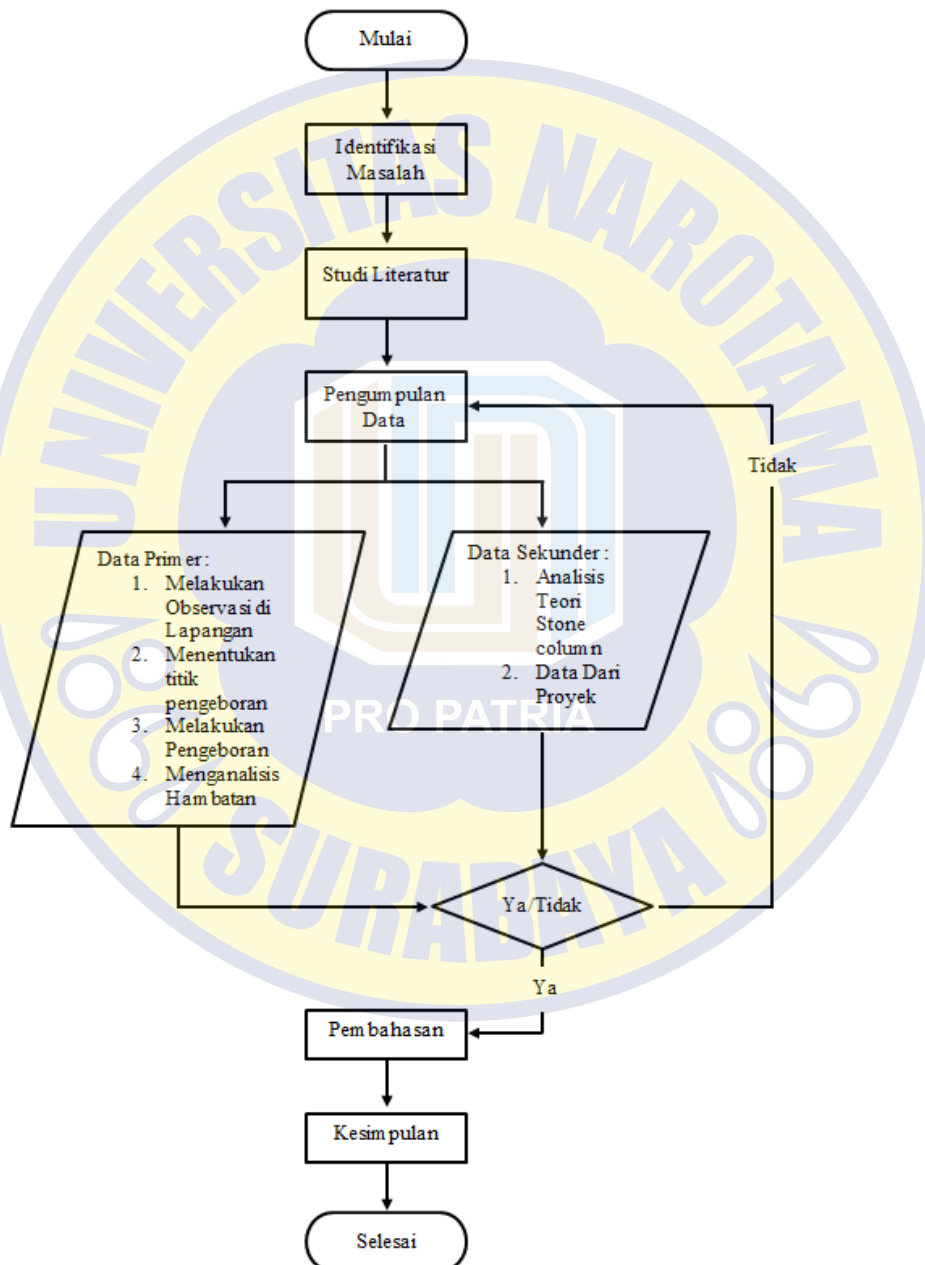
UNIVERSITAS NAROTAMA

Mulai

Identifikasi Masalah

Studi Literatur

Pengumpulan Data

Tidak

Data Primer:
1. Melakukan Observasi di Lapangan
2. Menentukan titik pengeboran
3. Melakukan Pengeboran
4. Menganalisis Hambatan

Data Sekunder:
1. Analisis Teori Stone column
2. Data Dari Proyek

PRO PATRIA

Ya/Tidak

Ya

SURABAYA

Pembahasan

Kesimpulan

Selesai